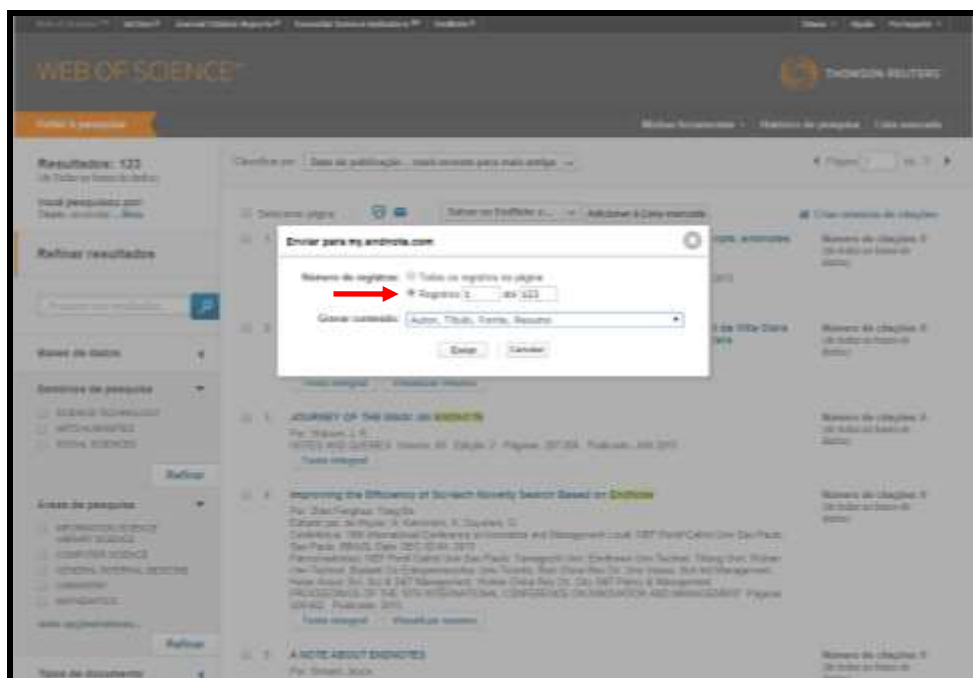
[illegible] | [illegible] | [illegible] | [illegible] | EndNote® | Entrar | Ajuda | Português

WEB OF SCIENCE™

THOMSON REUTERS

Refinar à pesquisa

Minhas ferramentas | Histórico de pesquisa | Lista marcada

Resultados: 123
(de Todas as bases de dados)

Você pesquisou por: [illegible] ...Mais

Refinar resultados

Bases de dados

Domínios de pesquisa
SCIENCE TECHNOLOGY
ARTS HUMANITIES
SOCIAL SCIENCES

Refinar

Áreas de pesquisa
INFORMATION SCIENCE LIBRARY SCIENCE
COMPUTER SCIENCE
GENERAL INTERNAL MEDICINE
CHEMISTRY
MATHEMATICS

mais opções/valores...

Refinar

Tipos de documento

Classificar por: Data de publicação -- mais recente para mais antigo

Página 1 de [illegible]

Selecionar página

Salvar no EndNote o... | Adicionar à Lista marcada

Criar relatório de citações

Enviar para my.endnote.com

Número de registros: Todos os registros na página
Registros 1 até 123

Gravar conteúdo: Autor, Título, Fonte, Resumo

Enviar | Cancelar

Número de citações: 0
(de Todas as bases de dados)

Texto integral | Visualizar resumo

3. JOURNEY OF THE BRAIN ON ENDNOTE
Por: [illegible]
NOTES AND QUERIES Volume: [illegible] Edição: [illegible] Páginas: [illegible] Publicado: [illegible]
Texto integral

4. Improving the Efficiency of Scitech Novelty Search Based on EndNote
Por: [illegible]
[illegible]
Texto integral | Visualizar resumo

5. A NOTE ABOUT ENDNOTES
Por: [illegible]